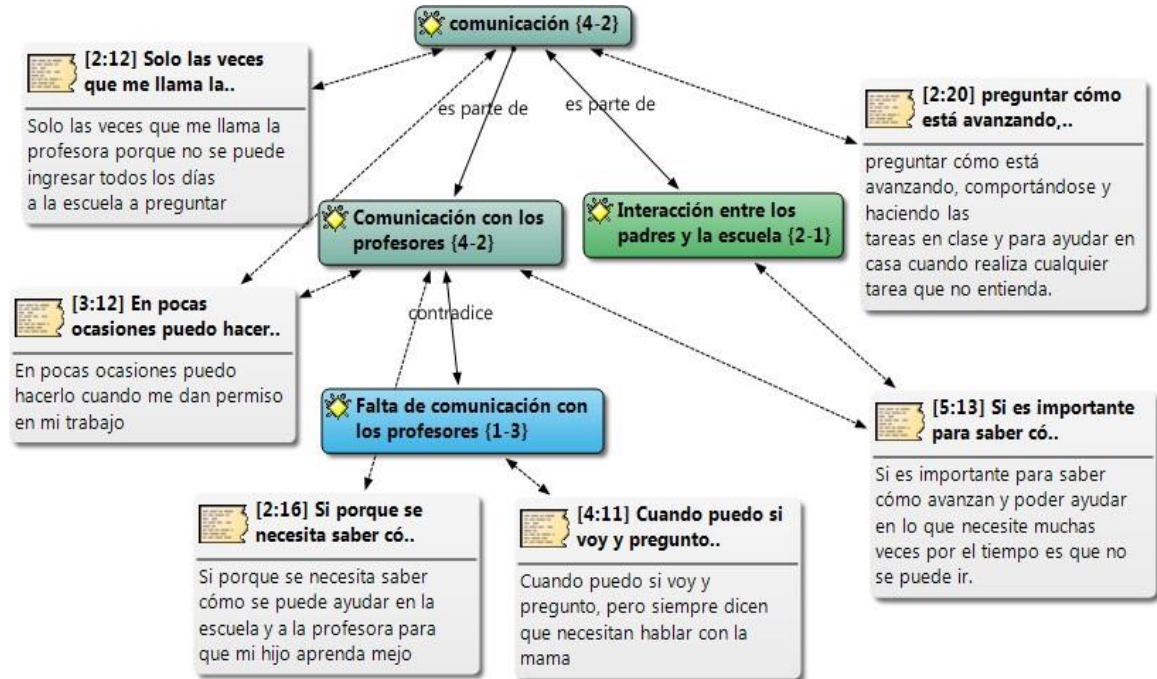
comunicación {4-2}

[2:12] Solo las veces que me llama la..

Solo las veces que me llama la profesora porque no se puede ingresar todos los días a la escuela a preguntar

es parte de

es parte de

[2:20] preguntar cómo está avanzando,..

preguntar cómo está avanzando, comportándose y haciendo las tareas en clase y para ayudar en casa cuando realiza cualquier tarea que no entienda.

Comunicación con los profesores {4-2}

Interacción entre los padres y la escuela {2-1}

[3:12] En pocas ocasiones puedo hacer..

En pocas ocasiones puedo hacerlo cuando me dan permiso en mi trabajo

contradice

Falta de comunicación con los profesores {1-3}

[5:13] Si es importante para saber có..

Si es importante para saber cómo avanzan y poder ayudar en lo que necesite muchas veces por el tiempo es que no se puede ir.

[2:16] Si porque se necesita saber có..

Si porque se necesita saber cómo se puede ayudar en la escuela y a la profesora para que mi hijo aprenda mejo

[4:11] Cuando puedo si voy y pregunto..

Cuando puedo si voy y pregunto, pero siempre dicen que necesitan hablar con la mama